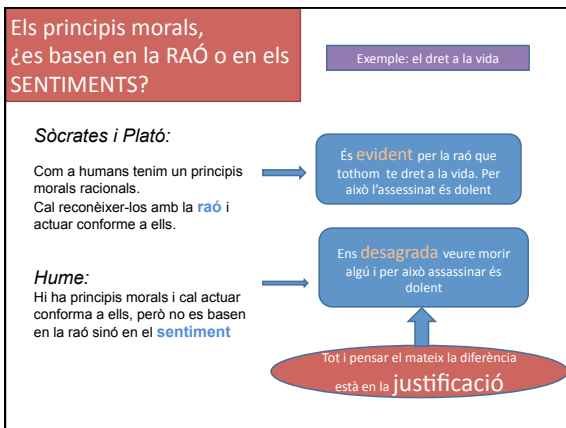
Els principis morals, ¿es basen en la RAÓ o en els SENTIMENTS?

Exemple: el dret a la vida

Sòcrates i Plató:

Com a humans tenim un principis morals racionals.
Cal reconèixer-los amb la raó i actuar conforme a ells.

És evident per la raó que tothom te dret a la vida. Per això l'assessinat és dolent

Hume:
Hi ha principis morals i cal actuar conforma a ells, però no es basen en la raó sinó en el sentiment

Ens desagrada veure morir algú i per això assassinar és dolent

Tot i pensar el mateix la diferència està en la justificació